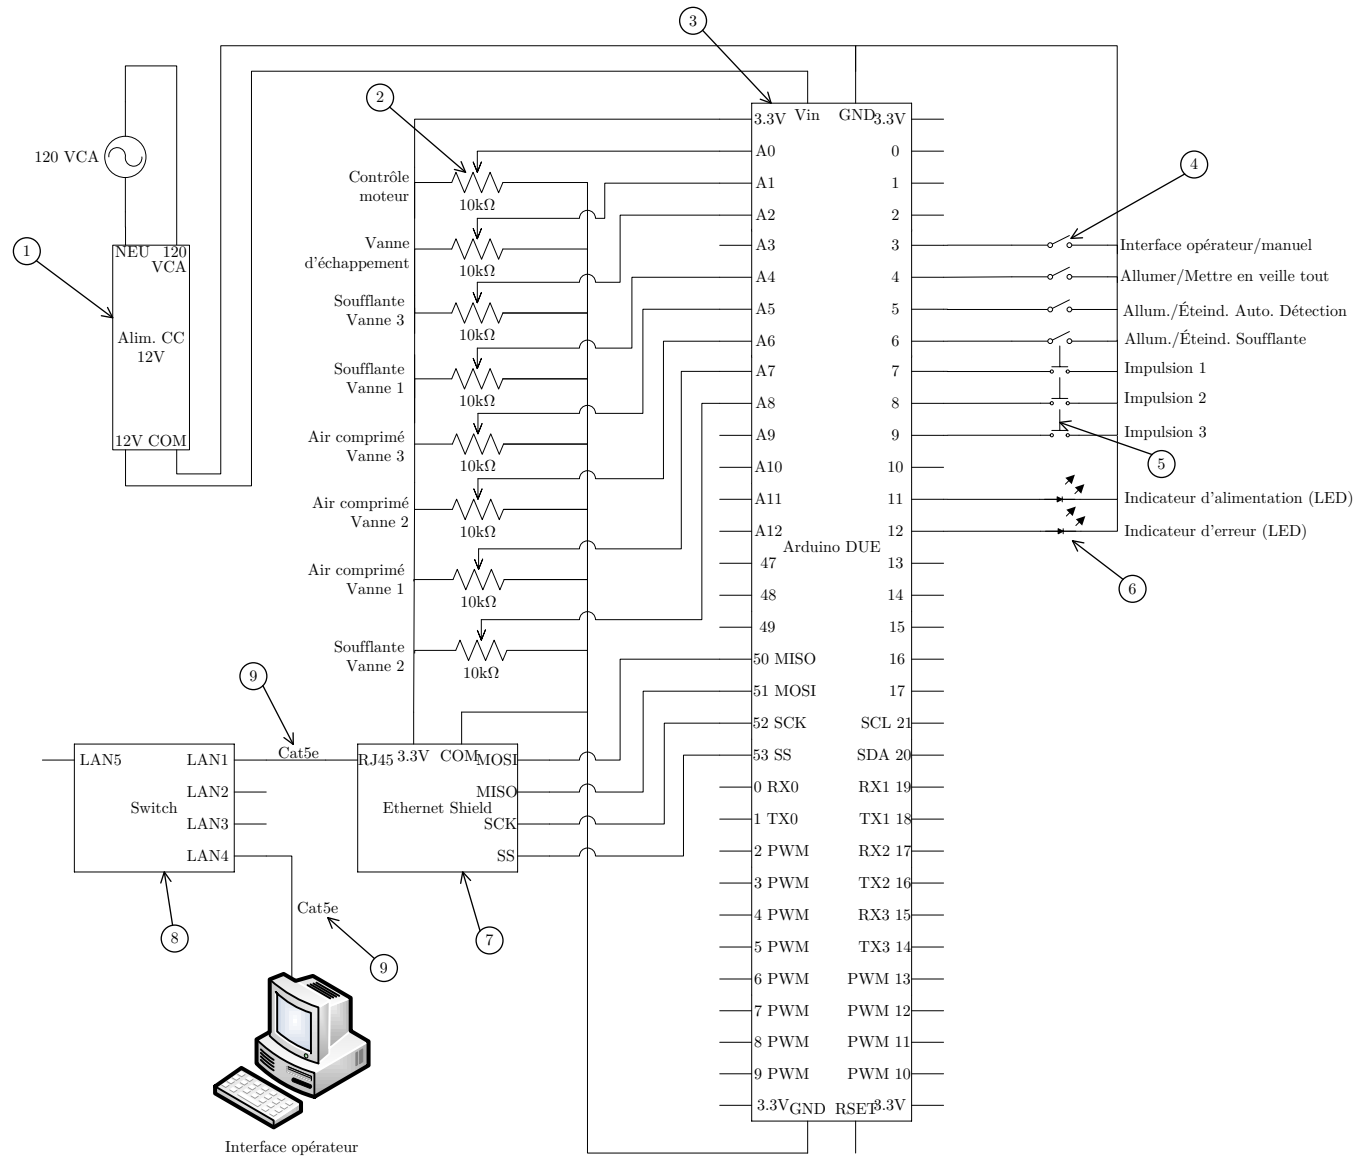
3

2

120 VCA

1

NEU 120 VCA

Alim. CC 12V

12V COM

Contrôle moteur
10kΩ

Vanne d'échappement
10kΩ

Soufflante Vanne 3
10kΩ

Soufflante Vanne 1
10kΩ

Air comprimé Vanne 3
10kΩ

Air comprimé Vanne 2
10kΩ

Air comprimé Vanne 1
10kΩ

Soufflante Vanne 2
10kΩ

3.3V Vin GND 3.3V

A0 0
A1 1
A2 2
A3 3
A4 4
A5 5
A6 6
A7 7
A8 8
A9 9
A10 10
A11 11
A12 12
Arduino DUE
47 13
48 14
49 15
50 MISO 16
51 MOSI 17
52 SCK SCL 21
53 SS SDA 20
0 RX0 RX1 19
1 TX0 TX1 18
2 PWM RX2 17
3 PWM TX2 16
4 PWM RX3 15
5 PWM TX3 14
6 PWM PWM 13
7 PWM PWM 12
8 PWM PWM 11
9 PWM PWM 10
3.3V GND RSET 3.3V

4

Interface opérateur/manuel
Allumer/Mettre en veille tout
Allum./Éteind. Auto. Détection
Allum./Éteind. Soufflante
Impulsion 1
Impulsion 2
Impulsion 3

5

Indicateur d'alimentation (LED)
Indicateur d'erreur (LED)

6

9

LAN5 LAN1
LAN2
Switch
LAN3
LAN4

Cat5e

RJ45 3.3V COM MOSI
MISO
Ethernet Shield
SCK
SS

8

7

Cat5e

9

Interface opérateur